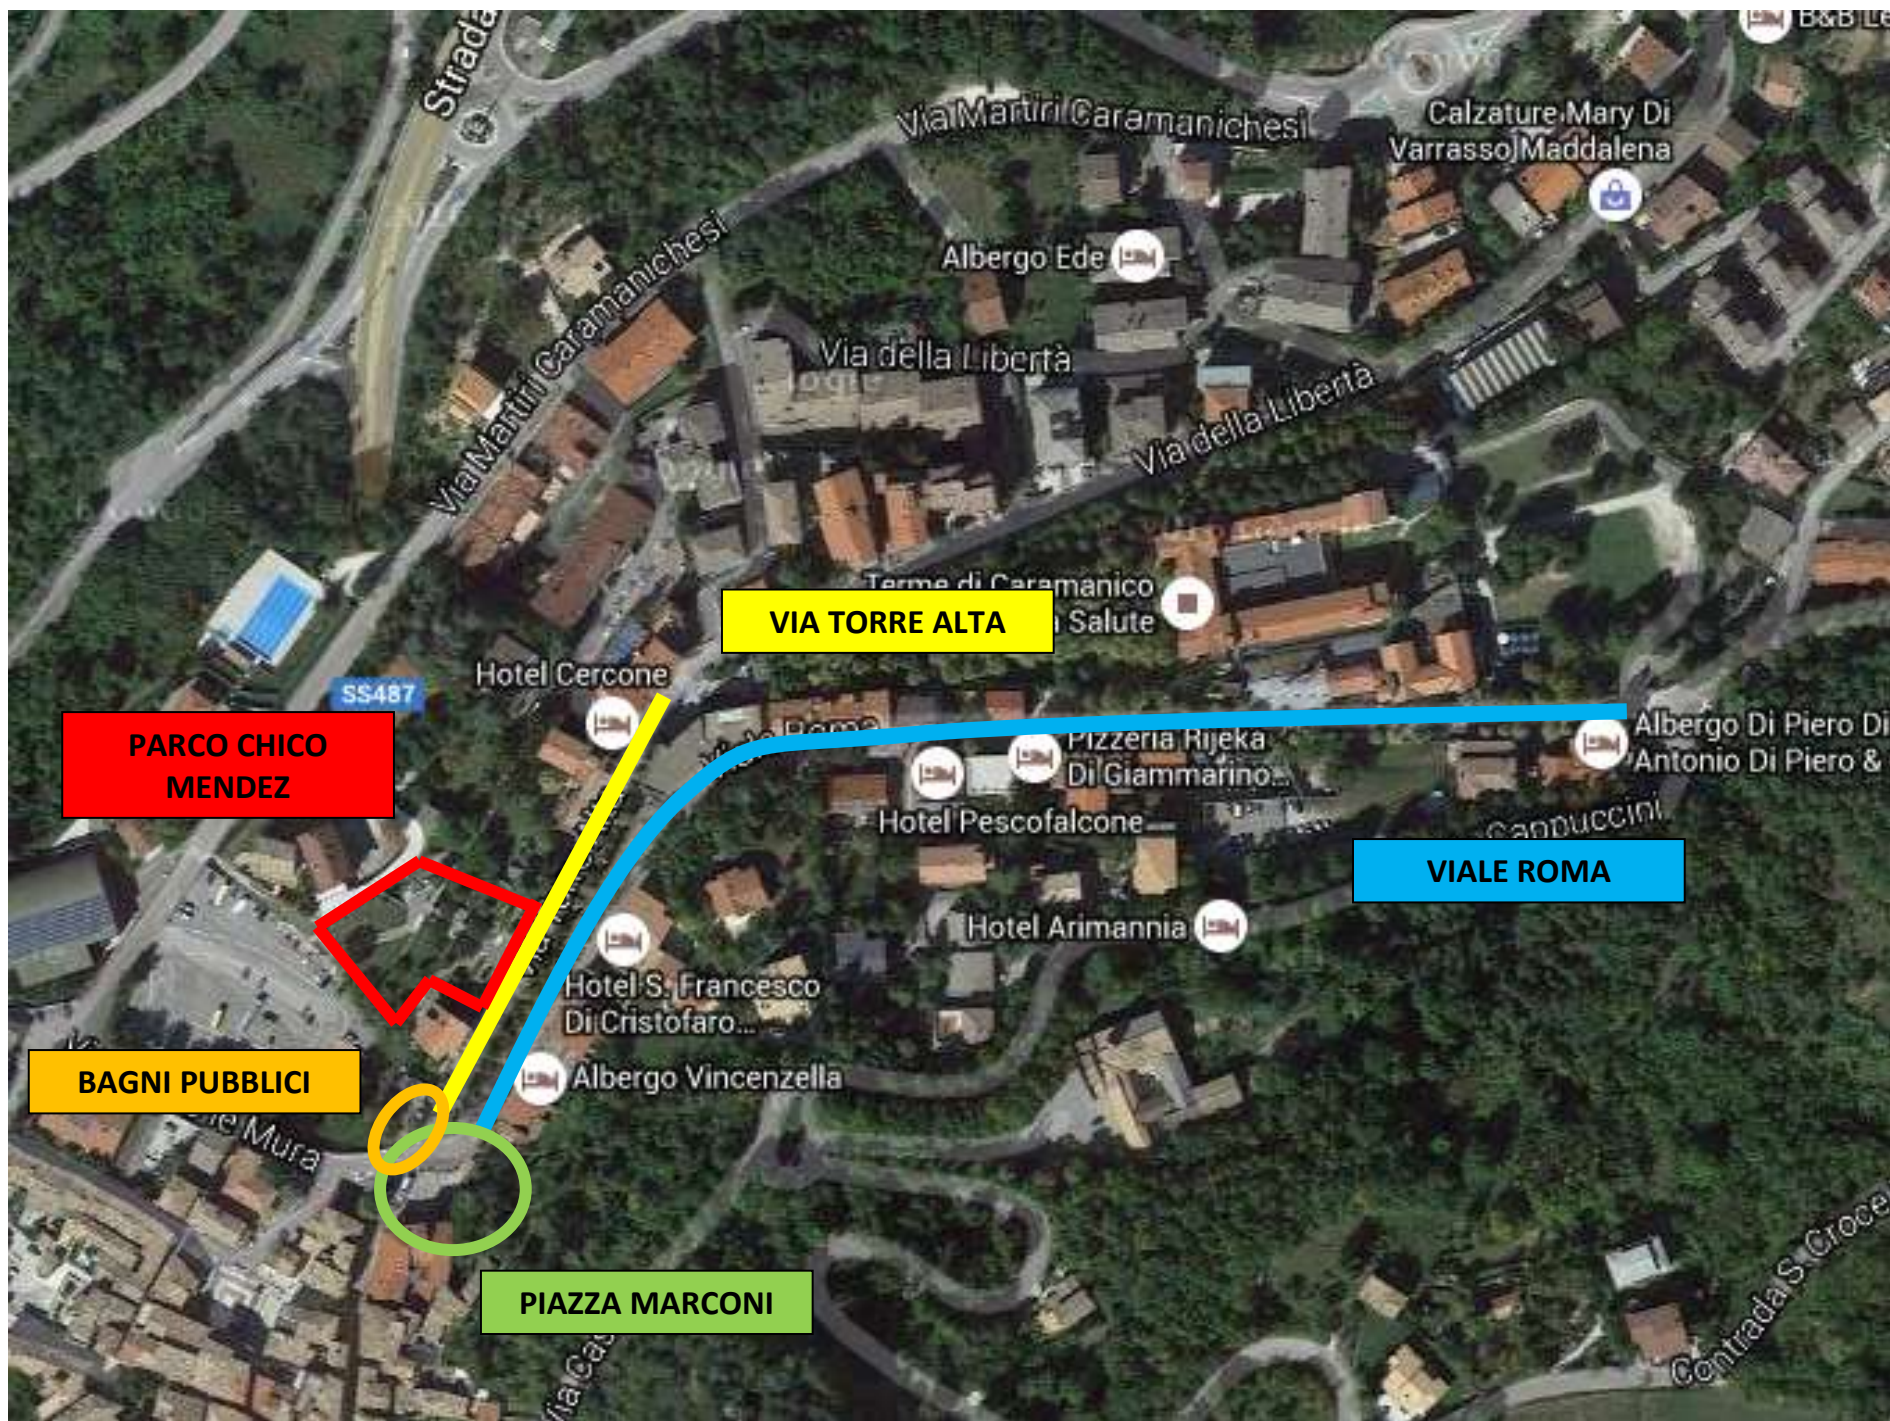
B&B Le

Strada

Via Martiri Caramanichesi

Calzature Mary Di Varrasso Maddalena

Via Martiri Caramanichesi

Albergo Ede

Via della Libertà

Via della Libertà

Terme di Caramanico

VIA TORRE ALTA

Salute

Hotel Cercone

SS487

PARCO CHICO MENDEZ

Viale Roma

Pizzeria Rijeka Di Giammarino...

Albergo Di Piero Di Antonio Di Piero &

Hotel Pescofalcone...

Cappuccini

VIALE ROMA

Hotel Arimannia

Hotel S. Francesco Di Cristofaro...

BAGNI PUBBLICI

Albergo Vincenzella

Mura

PIAZZA MARCONI

Via Cas

Contrada S. Croce